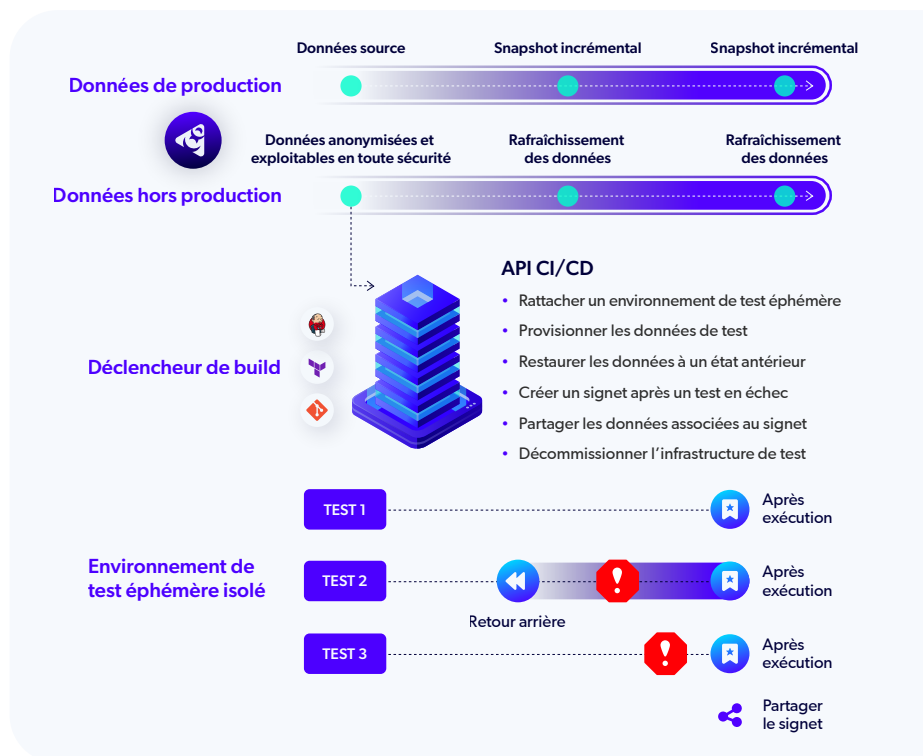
Données source

Snapshot incrémental

Snapshot incrémental

Données de production

Données anonymisées et exploitables en toute sécurité

Rafraîchissement des données

Rafraîchissement des données

Données hors production

API CI/CD

- Rattacher un environnement de test éphémère
- Provisionner les données de test
- Restaurer les données à un état antérieur
- Créer un signet après un test en échec
- Partager les données associées au signet
- Décommissionner l'infrastructure de test

Déclencheur de build

TEST 1

Après exécution

Environnement de test éphémère isolé

TEST 2

Après exécution

Retour arrière

TEST 3

Après exécution

Partager le signet